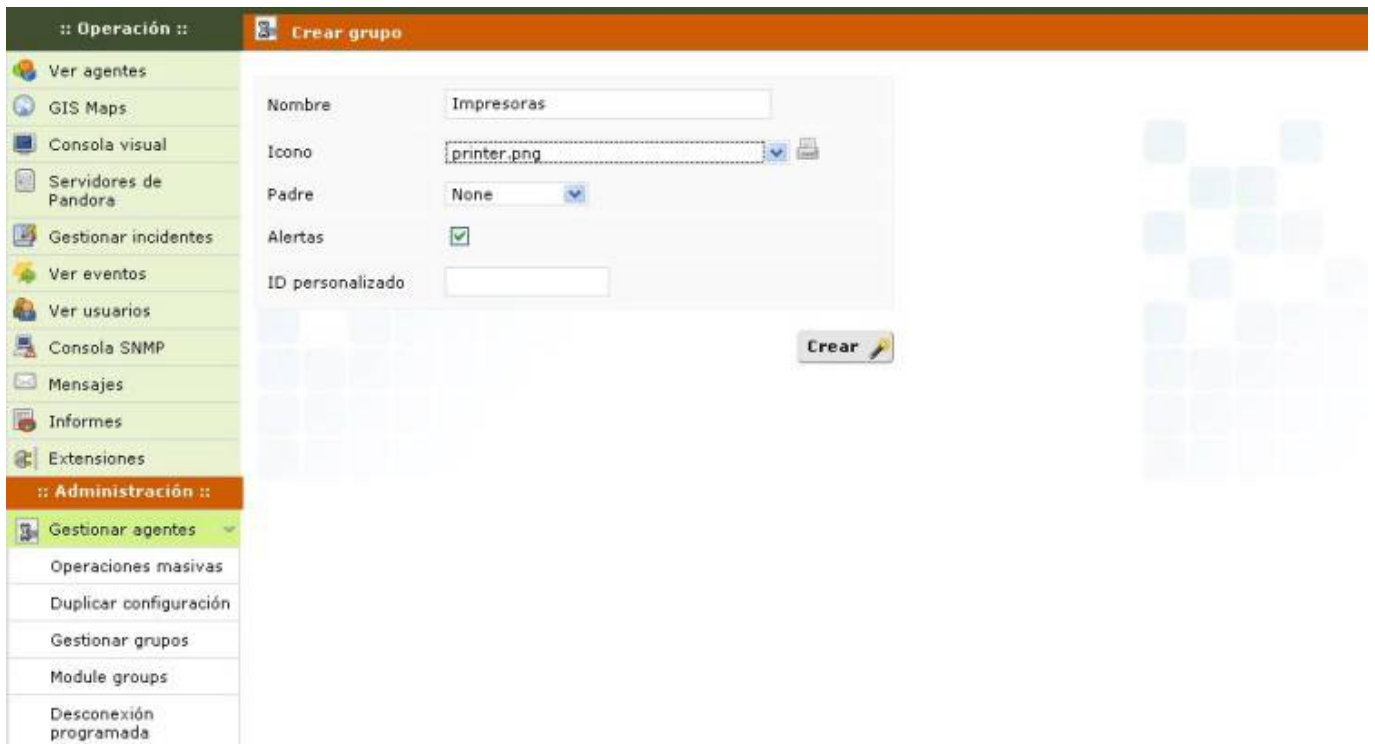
:: Operación ::

Ver agentes
GIS Maps
Consola visual
Servidores de Pandora
Gestionar incidentes
Ver eventos
Ver usuarios
Consola SNMP
Mensajes
Informes
Extensiones

:: Administración ::

Gestionar agentes
Operaciones masivas
Duplicar configuración
Gestionar grupos
Module groups
Desconexión programada

Crear grupo

Nombre Impresoras
Icono printer.png
Padre None
Alertas
ID personalizado

Crear